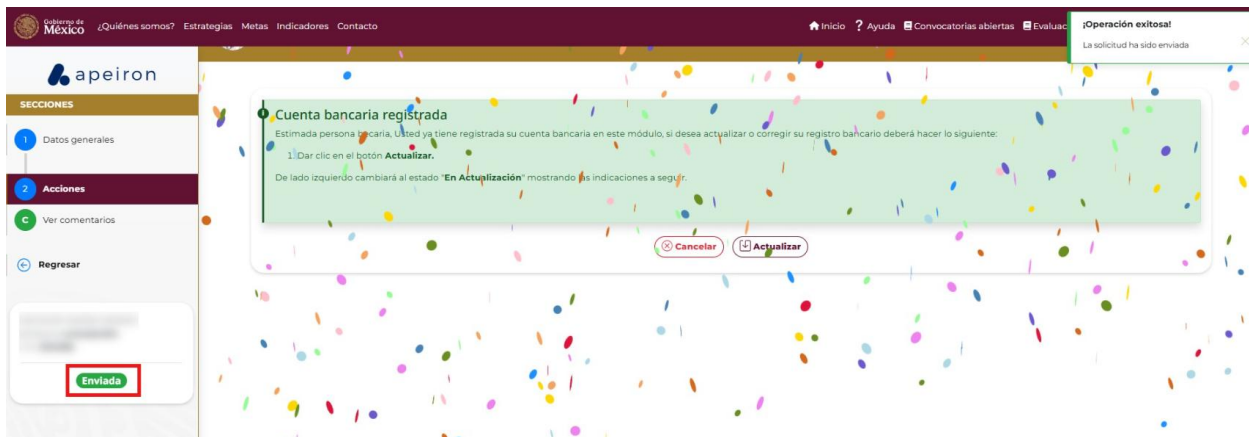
Gobierno de México ¿Quiénes somos? Estrategias Metas Indicadores Contacto

Inicio ? Ayuda Convocatorias abiertas Evaluac

¡Operación exitosa!
La solicitud ha sido enviada

apeiron

SECCIONES

1 Datos generales

2 Acciones

C Ver comentarios

Regresar

Enviada

Cuenta bancaria registrada

Estimada persona becaria, Usted ya tiene registrada su cuenta bancaria en este módulo, si desea actualizar o corregir su registro bancario deberá hacer lo siguiente:

1. Dar clic en el botón **Actualizar.**

De lado izquierdo cambiará al estado "**En Actualización**" mostrando las indicaciones a seguir.

Cancelar Actualizar